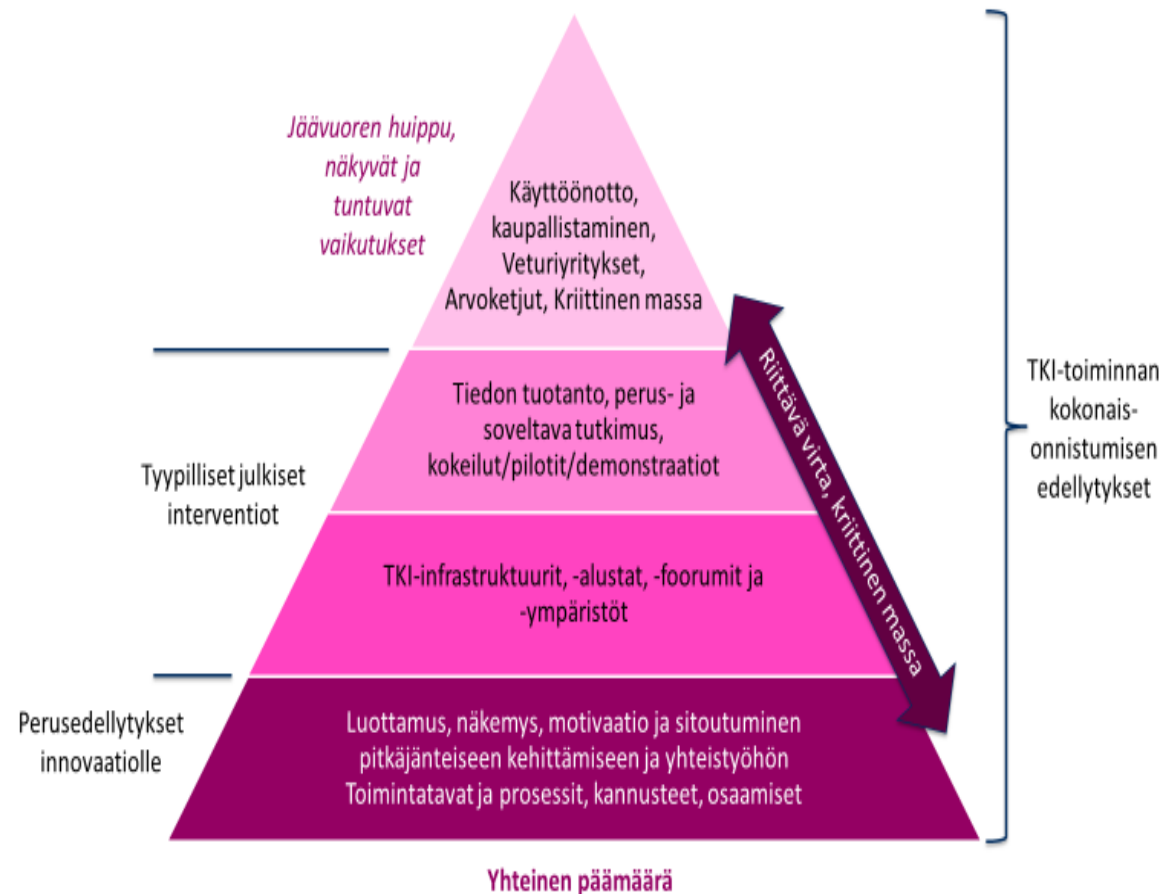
Jäävuoren huippu, näkyvät ja tuntuvat vaikutukset

Käyttöönotto, kaupallistaminen, Veturiyritykset, Arvoketjut, Kriittinen massa

Tiedon tuotanto, perus- ja soveltava tutkimus, kokeilut/pilotit/demonstraatiot

Tyypilliset julkiset interventiot

TKI-infrastruktuurit, -alustat, -foorumit ja -ympäristöt

Riittävä virta, kriittinen massa

TKI-toiminnan kokonais-onnistumisen edellytykset

Perusedellytykset innovaatiolle

Luottamus, näkemys, motivaatio ja sitoutuminen pitkäjänteiseen kehittämiseen ja yhteistyöhön
Toimintatavat ja prosessit, kannusteet, osaamiset

Yhteinen päämäärä